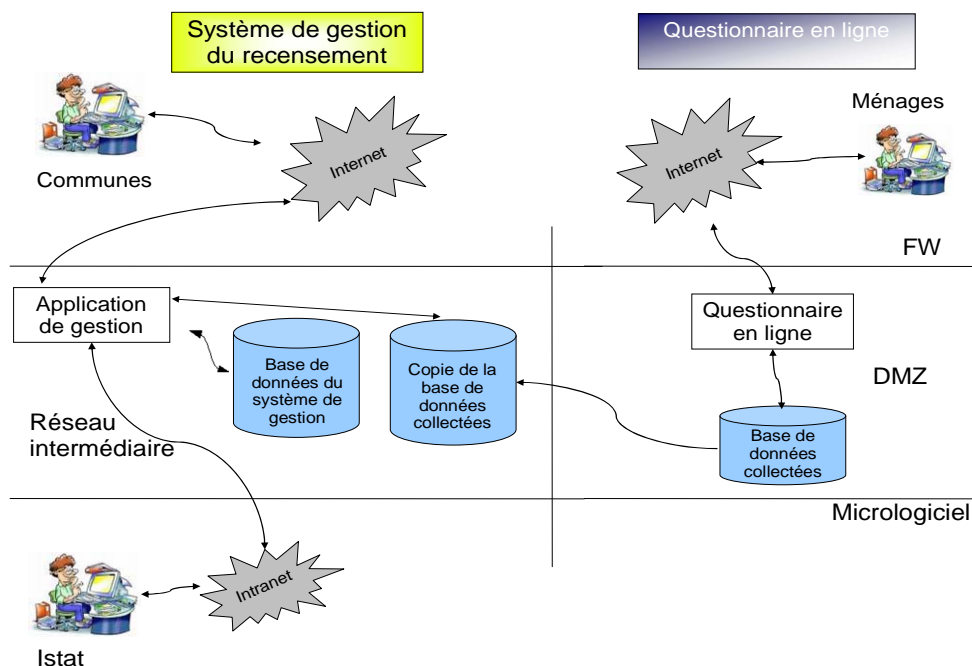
Système de gestion du recensement

Questionnaire en ligne

Communes

Internet

Internet

Ménages

FW

Application de gestion

Base de données du système de gestion

Copie de la base de données collectées

Questionnaire en ligne

DMZ

Réseau intermédiaire

Base de données collectées

Micrologiciel

Intranet

Istat